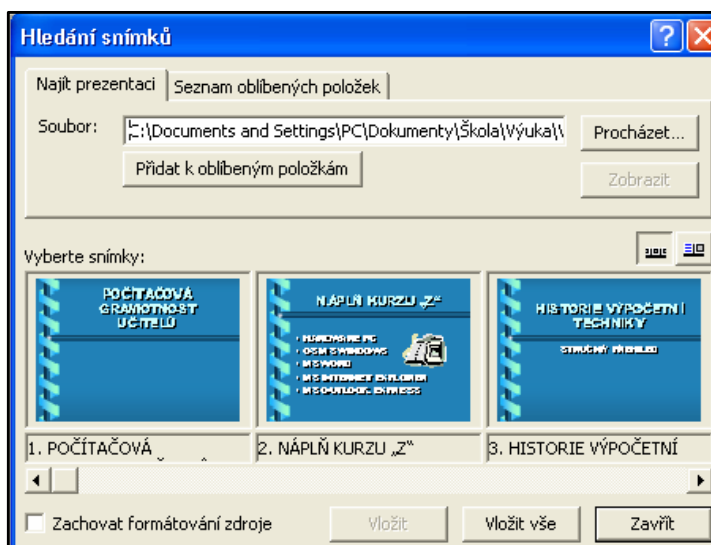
Hledání snímků

Najít prezentaci | Seznam oblíbených položek

Soubor: C:\Documents and Settings\PC\Dokumenty\Škola\Výuka\\

Procházet...

Přidat k oblíbeným položkám

Zobrazit

Vyberte snímky:

POČÍTAČOVÁ GRAMOTNOST UČITELŮ

NÁPLŇ KURZU „Z“

HISTORIE VÝPOČETNÍ TECHNIKY

STRUČNÝ PŘEHLED

1. POČÍTAČOVÁ

2. NÁPLŇ KURZU „Z“

3. HISTORIE VÝPOČETNÍ

Zachovat formátování zdroje

Vložit

Vložit vše

Zavřít